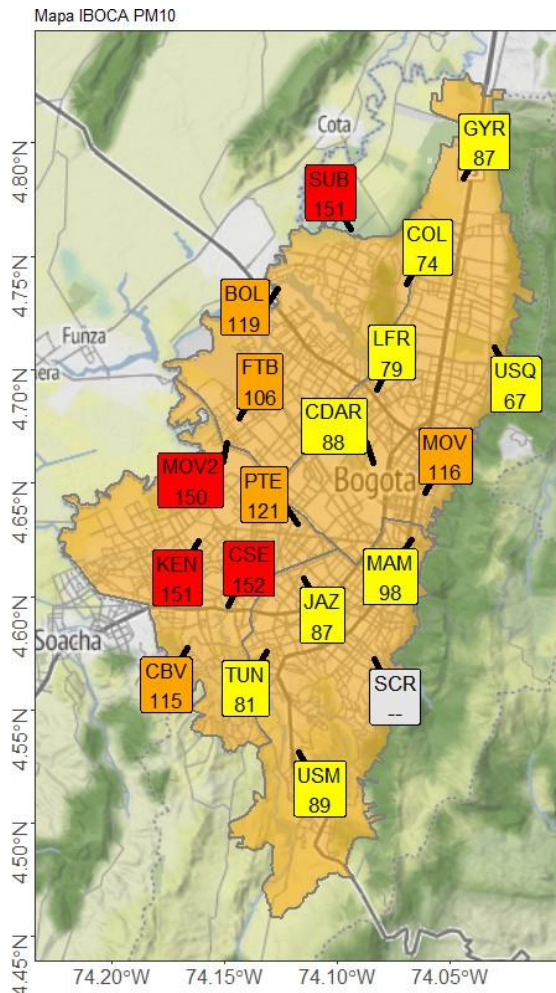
Mapa IBOCA PM10

Cota

Funza

era

Soacha

Bogota

GYR
87

SUB
151

COL
74

BOL
119

LFR
79

USQ
67

FTB
106

CDAR
88

MOV
116

MOV2
150

PTE
121

KEN
151

CSE
152

MAM
98

JAZ
87

CBV
115

TUN
81

SCR
--

USM
89

4.80°N
4.75°N
4.70°N
4.65°N
4.60°N
4.55°N
4.50°N
4.45°N

74.20°W 74.15°W 74.10°W 74.05°W